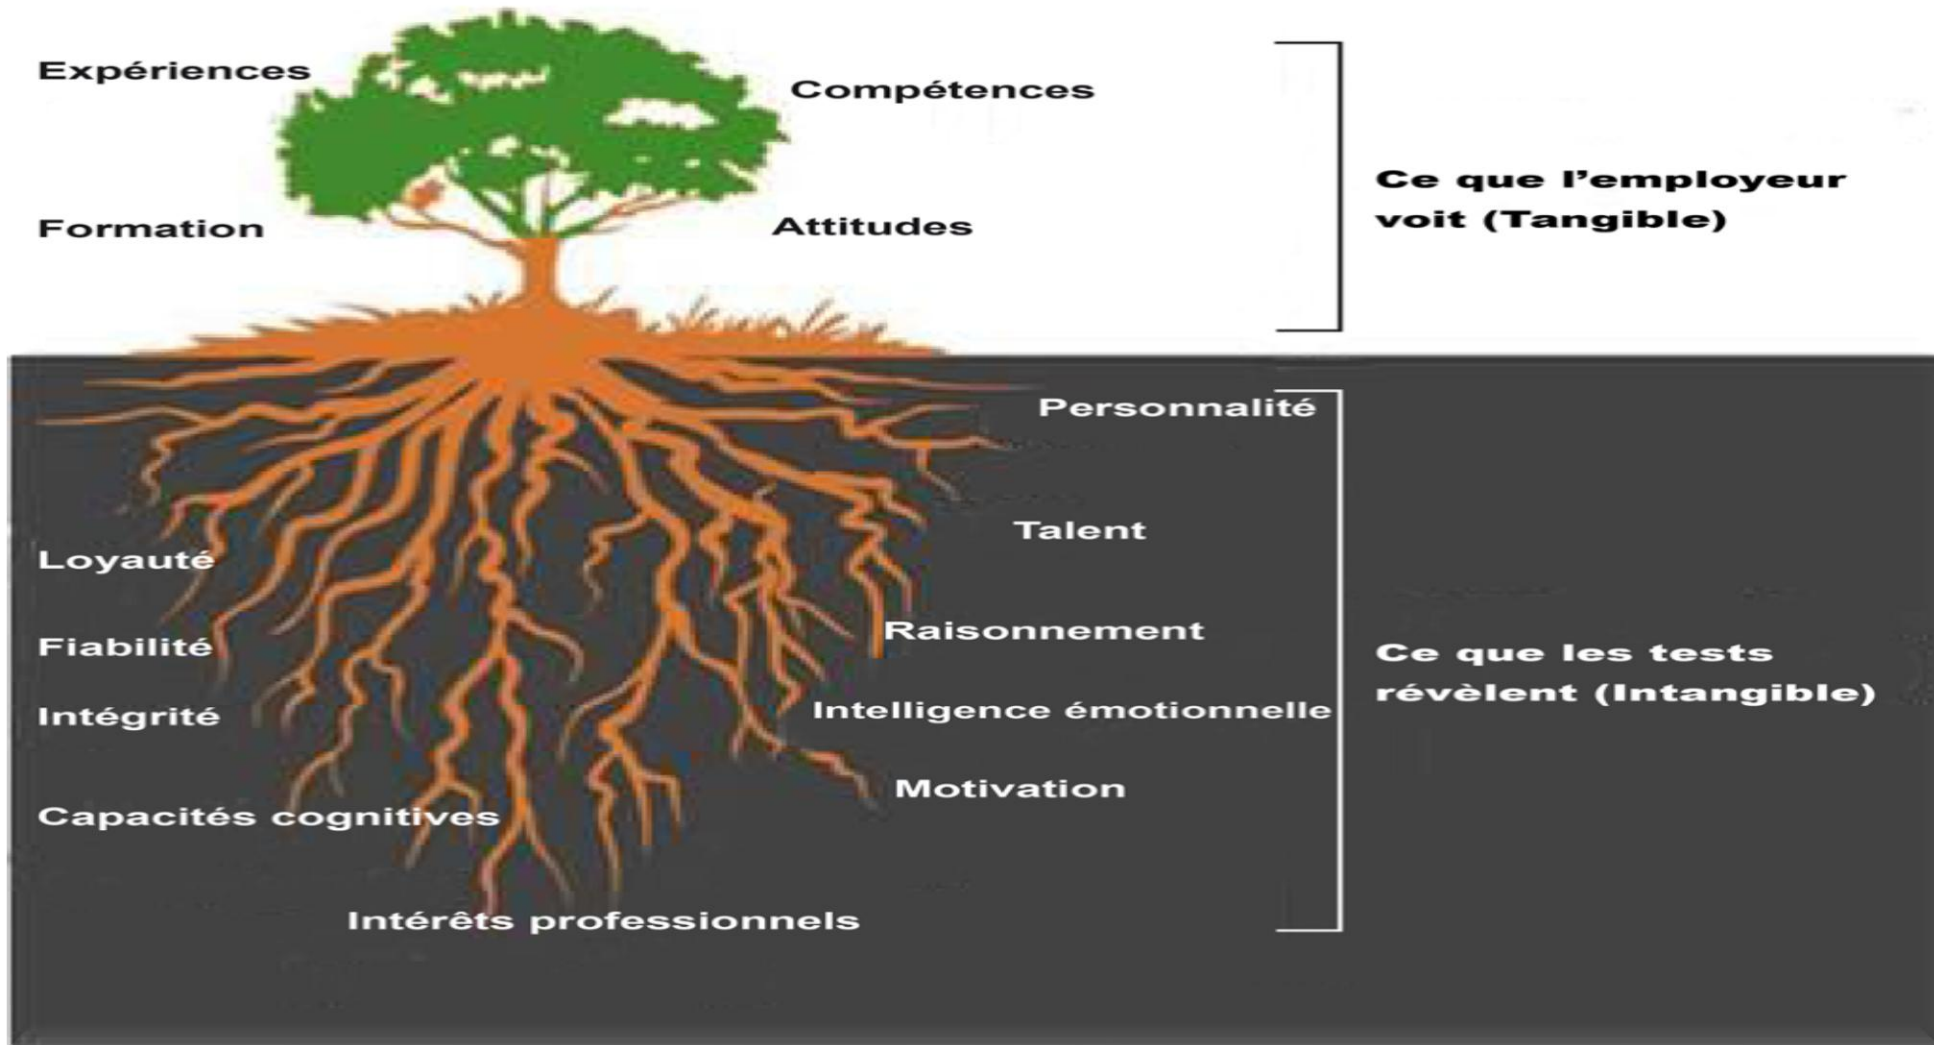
Expériences

Compétences

Formation

Attitudes

Ce que l'employeur voit (Tangible)

Personnalité

Talent

Loyauté

Fiabilité

Raisonnement

Intégrité

Intelligence émotionnelle

Ce que les tests révèlent (Intangible)

Motivation

Capacités cognitives

Intérêts professionnels